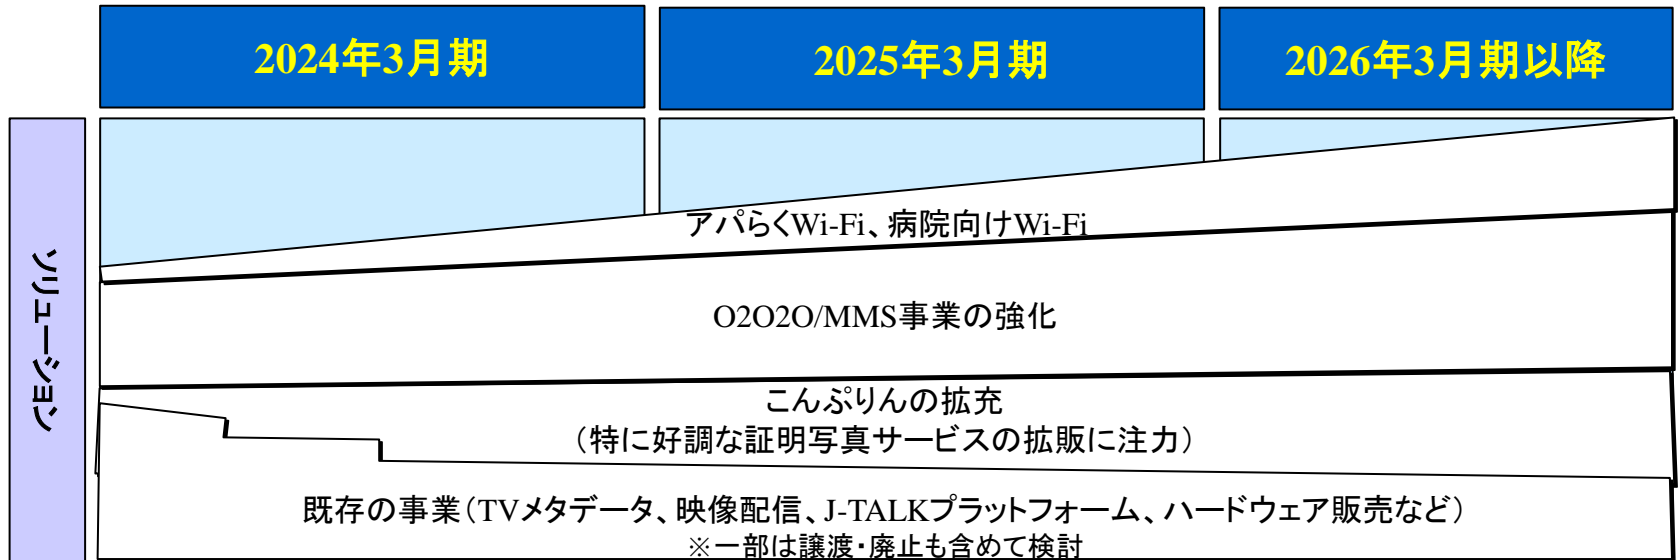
2024年3月期

2025年3月期

2026年3月期以降

ソリューション

アパらくWi-Fi、病院向けWi-Fi

O2O2O/MMS事業の強化

こんぷりんの拡充
（特に好調な証明写真サービスの拡販に注力）

既存の事業（TVメタデータ、映像配信、J-TALKプラットフォーム、ハードウェア販売など）
※一部は譲渡・廃止も含めて検討